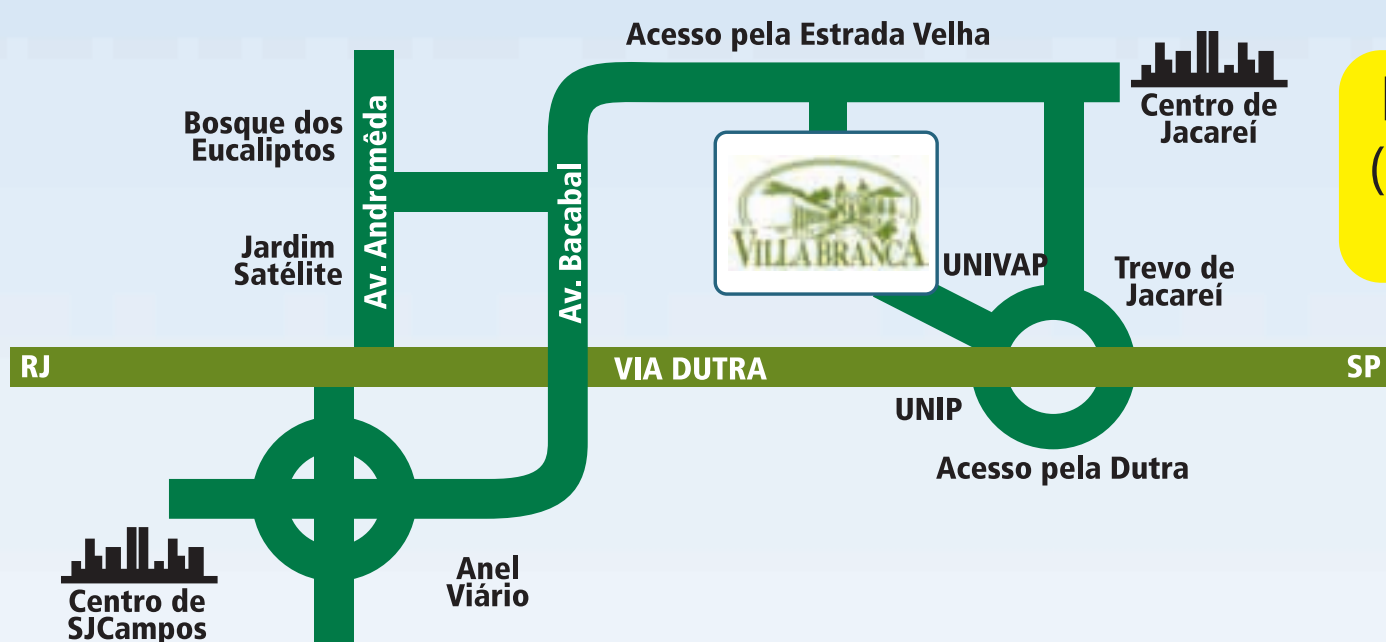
Acesso pela Estrada Velha

Centro de Jacareí

Bosque dos Eucaliptos

Av. Andromêda

Av. Bacabal

Jardim Satélite

VILLA BRANCA

UNIVAP

Trevo de Jacareí

RJ

VIA DUTRA

SP

UNIP

Acesso pela Dutra

Anel Viário

Centro de SJCampos

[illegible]
([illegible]